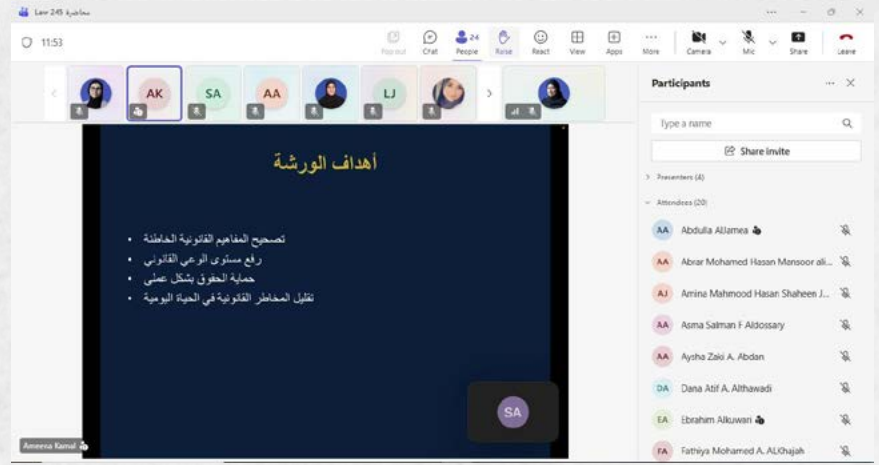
Law 245 محاضرة

11:53

Pop out Chat People 24 Raise React View Apps More Camera Mic Share Leave

AK SA AA LJ

أهداف الورشة

• تصحيح المفاهيم القانونية الخاطئة
• رفع مستوى الوعي القانوني
• حماية الحقوق بشكل عملي
• تقليل المخاطر القانونية في الحياة اليومية

SA

Ameena Kamal

Participants

Type a name

Share invite

Presenters (4)

Attendees (20)

AA Abdulla AlJamea

AA Abrar Mohamed Hassan Mansoor ali...

AJ Amina Mahmood Hasan Shaheen J...

AA Asma Salman F Aldossary

AA Aysha Zaki A. Abdan

DA Dana Atif A. Althawadi

EA Ebrahim Alkuwari

FA Fathiya Mohamed A. ALKhajah